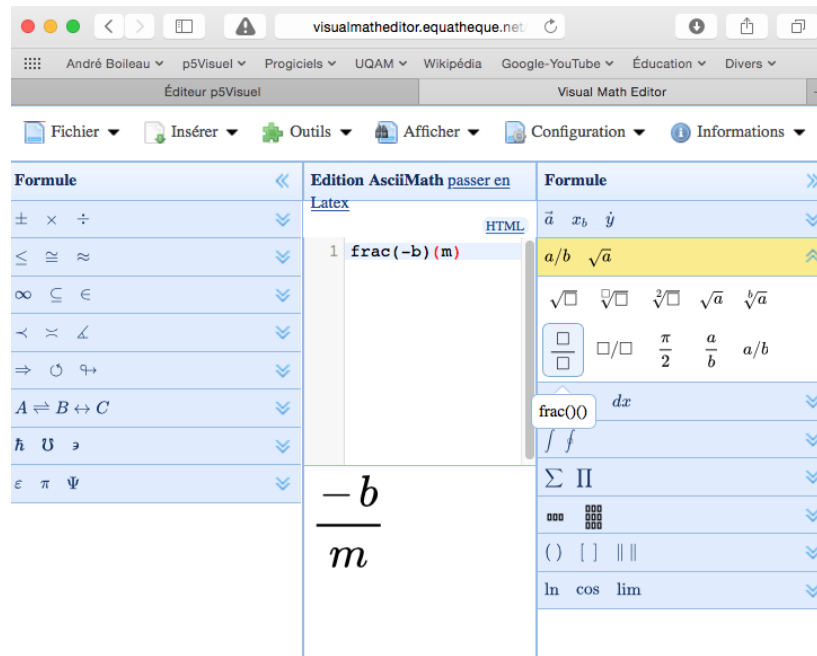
visualmatheditor.equatheque.net

André Boileau ⌄ p5Visuel ⌄ Progiciels ⌄ UQAM ⌄ Wikipédia Google-YouTube ⌄ Éducation ⌄ Divers ⌄

Éditeur p5Visuel | Visual Math Editor

Fichier ▾ Insérer ▾ Outils ▾ Afficher ▾ Configuration ▾ Informations ▾

Formule «

$\pm$ $\times$ $\div$

$\leq$ $\cong$ $\approx$

$\infty$ $\subseteq$ $\in$

$\prec$ $\asymp$ $\measuredangle$

$\Rightarrow$ $\circlearrowleft$ $\looparrowright$

$A \rightleftharpoons B \leftrightarrow C$

$\hbar$ $\mho$ $\backepsilon$

$\varepsilon$ $\pi$ $\Psi$

Edition AsciiMath passer en Latex

HTML

1 frac(-b)(m)

$\frac{-b}{m}$

Formule »

$\vec{a}$ $x_b$ $\dot{y}$

$a/b$ $\sqrt{a}$

$\sqrt{\square}$ $\sqrt[\square]{\square}$ $\sqrt[2]{\square}$ $\sqrt{a}$ $\sqrt[b]{a}$

$\frac{\square}{\square}$ $\square/\square$ $\frac{\pi}{2}$ $\frac{a}{b}$ $a/b$

frac()() $dx$

$\int$ $\oint$

$\Sigma$ $\Pi$

( ) [ ] $\|\,\|$

ln cos lim